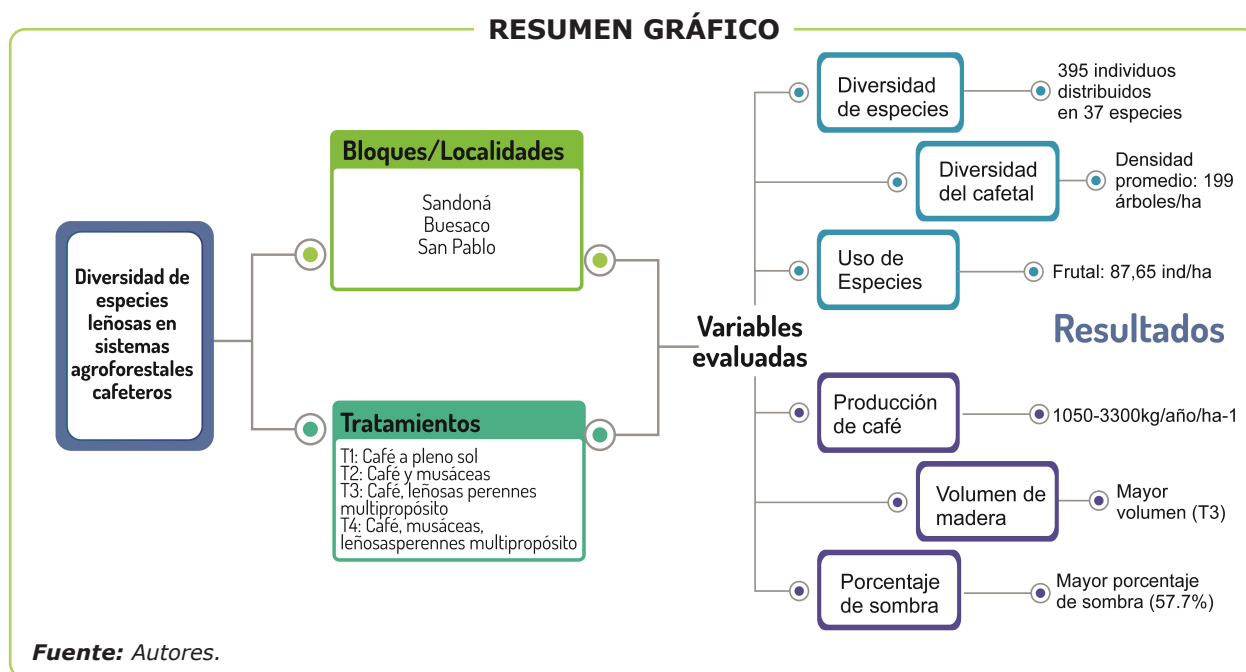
RESUMEN GRÁFICO

Diversidad de especies leñosas en sistemas agroforestales cafeteros

Bloques/Localidades

Sandoná
Buesaco
San Pablo

Tratamientos

T1: Café a pleno sol
T2: Café y musáceas
T3: Café, leñosas perennes multipropósito
T4: Café, musáceas, leñosasperennes multipropósito

Variables evaluadas

Diversidad de especies

395 individuos distribuidos en 37 especies

Diversidad del cafetal

Densidad promedio: 199 árboles/ha

Uso de Especies

Frutal: 87,65 ind/ha

Resultados

Producción de café

1050-3300kg/año/ha-1

Volumen de madera

Mayor volumen (T3)

Porcentaje de sombra

Mayor porcentaje de sombra (57.7%)

Fuente: Autores.